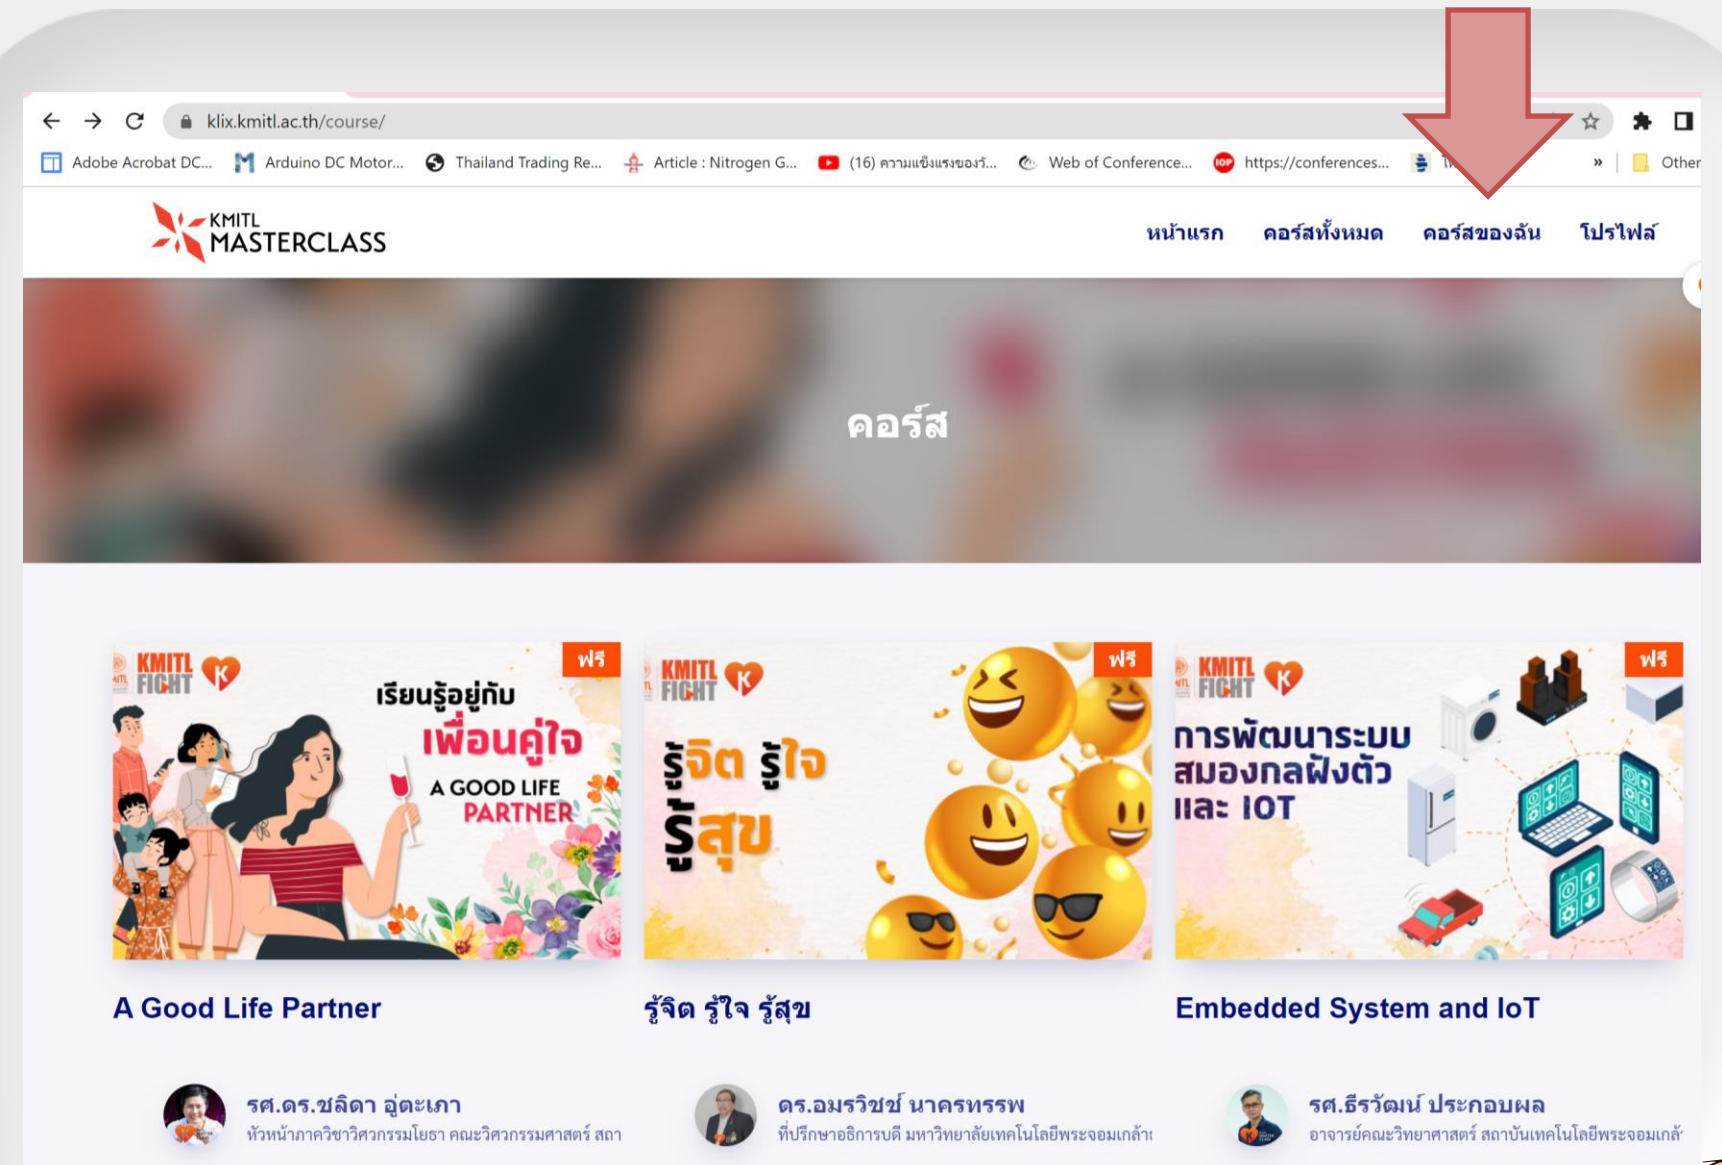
klix.kmitl.ac.th/course/

Adobe Acrobat DC... Arduino DC Motor... Thailand Trading Re... Article : Nitrogen G... (16) ความแข็งแรงของร์... Web of Conference... https://conferences... » Other

KMITL MASTERCLASS

หน้าแรก คอร์สทั้งหมด คอร์สของฉัน โปรไฟล์

คอร์ส

KMITL FIGHT
ฟรี
เรียนรู้อยู่กับ เพื่อนคู่ใจ
A GOOD LIFE PARTNER

KMITL FIGHT
ฟรี
รู้จิต รู้ใจ รู้สุข

KMITL FIGHT
ฟรี
การพัฒนาระบบสมองกลฝังตัว และ IOT

A Good Life Partner

รู้จิต รู้ใจ รู้สุข

Embedded System and IoT

รศ.ดร.ชลิดา อู่ตะเภา
หัวหน้าภาควิชาวิศวกรรมโยธา คณะวิศวกรรมศาสตร์ สถา

ดร.อมรวิชช์ นาครทรรพ
ที่ปรึกษาอธิการบดี มหาวิทยาลัยเทคโนโลยีพระจอมเกล้า

รศ.ธีรวัฒน์ ประกอบผล
อาจารย์คณะวิทยาศาสตร์ สถาบันเทคโนโลยีพระจอมเกล้